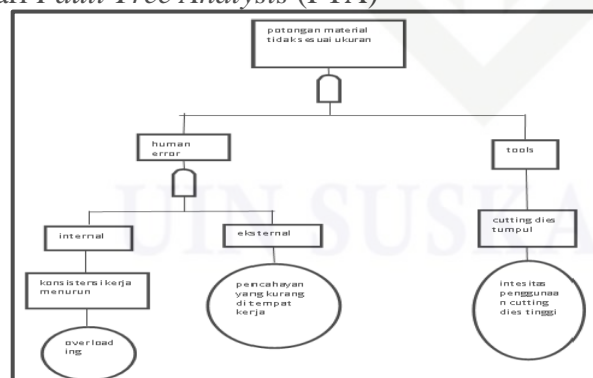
an Fault Tree Analysis (FTA)

potongan material tidak sesuai ukuran

human error

tools

internal

eksternal

cutting dies tumpul

konsistensi kerja menurun

pencahayan yang kurang di tempat kerja

intesitas penggunaan cutting dies tinggi

overload ing

UIN SUSKA